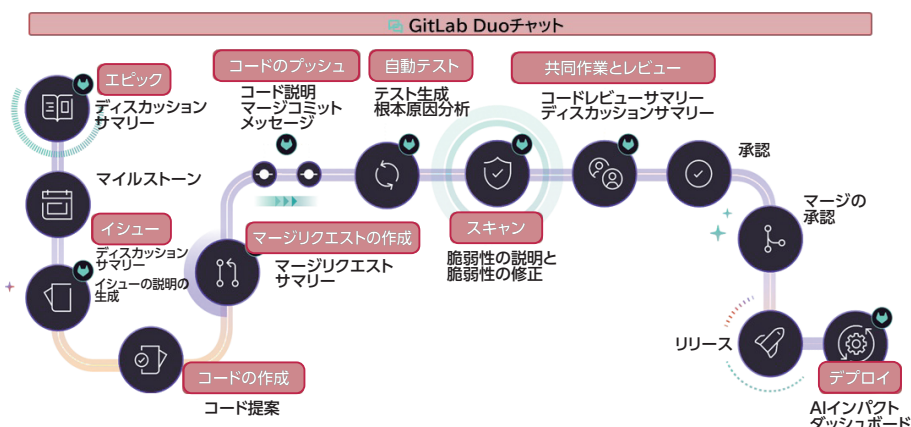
GitLab Duoチャット

エピック
ディスカッションサマリー

マイルストーン

イシュー
ディスカッションサマリー
イシューの説明の生成

コードの作成
コード提案

コードのプッシュ
コード説明
マージコミットメッセージ

マージリクエストの作成
マージリクエストサマリー

自動テスト
テスト生成
根本原因分析

スキャン
脆弱性の説明と脆弱性の修正

共同作業とレビュー
コードレビューサマリー
ディスカッションサマリー

承認

マージの承認

リリース

デプロイ
AIインパクトダッシュボード